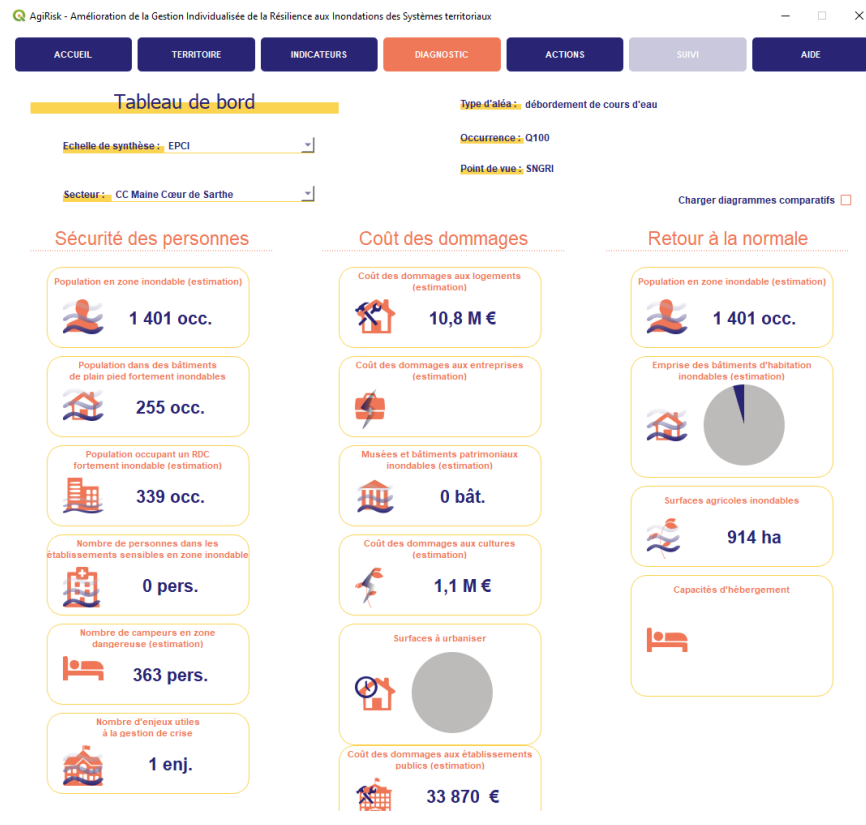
AgiRisk - Amélioration de la Gestion Individualisée de la Résilience aux Inondations des Systèmes territoriaux

ACCUEIL TERRITOIRE INDICATEURS DIAGNOSTIC ACTIONS SUIVI AIDE

Tableau de bord

Echelle de synthèse : EPCI

Secteur : CC Maine Cœur de Sarthe

Type d'aléa : débordement de cours d'eau

Occurrence : Q100

Point de vue : SNGRI

Charger diagrammes comparatifs

Sécurité des personnes

Population en zone inondable (estimation)
1 401 occ.

Population dans des bâtiments de plain pied fortement inondables
255 occ.

Population occupant un RDC fortement inondable (estimation)
339 occ.

Nombre de personnes dans les établissements sensibles en zone inondable
0 pers.

Nombre de campeurs en zone dangereuse (estimation)
363 pers.

Nombre d'enjeux utiles à la gestion de crise
1 enj.

Coût des dommages

Coût des dommages aux logements (estimation)
10,8 M €

Coût des dommages aux entreprises (estimation)

Musées et bâtiments patrimoniaux inondables (estimation)
0 bât.

Coût des dommages aux cultures (estimation)
1,1 M €

Surfaces à urbaniser

Coût des dommages aux établissements publics (estimation)
33 870 €

Retour à la normale

Population en zone inondable (estimation)
1 401 occ.

Emprise des bâtiments d'habitation inondables (estimation)

Surfaces agricoles inondables
914 ha

Capacités d'hébergement